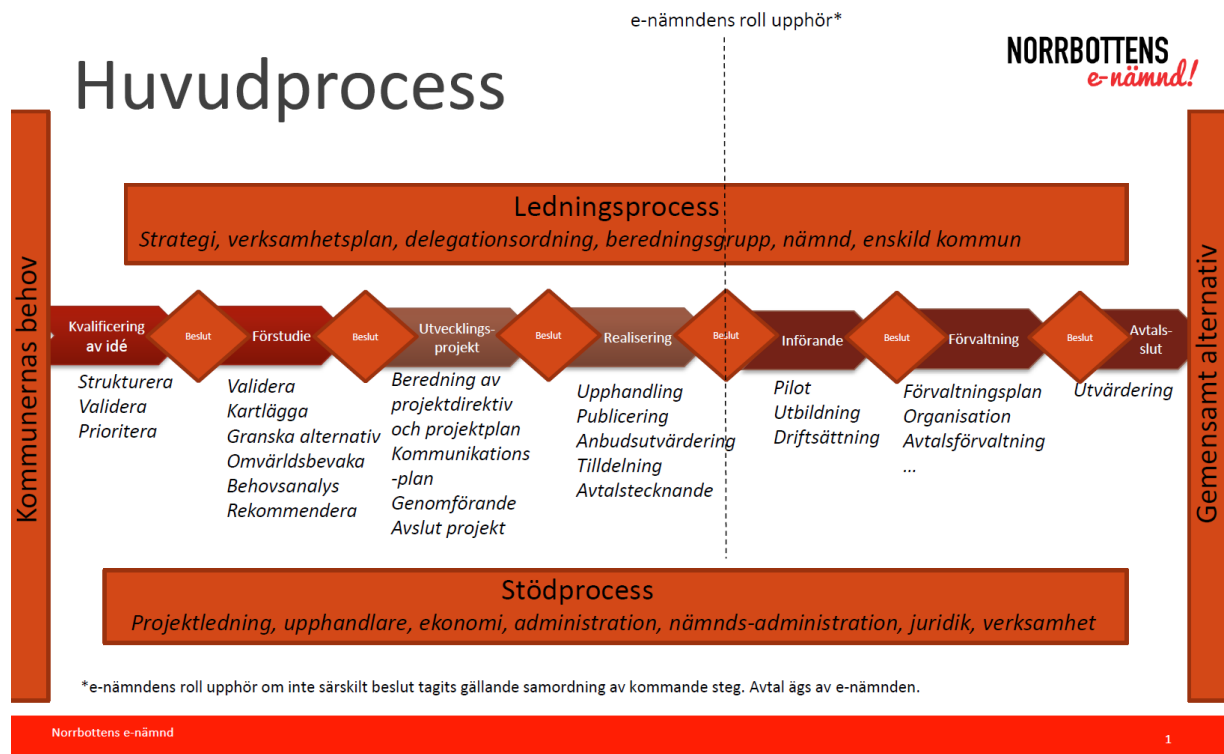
e-nämndens roll upphör*

NORRBOTTENS e-nämnd!

Huvudprocess

Kommunernas behov

Ledningsprocess
Strategi, verksamhetsplan, delegationsordning, beredningsgrupp, nämnd, enskild kommun

Kvalificering av idé | Beslut | Förstudie | Beslut | Utvecklings-projekt | Beslut | Realisering | Beslut | Införande | Beslut | Förvaltning | Beslut | Avtals-slut

Strukturera
Validera
Prioritera

Validera
Kartlägga
Granska alternativ
Omvärldsbevaka
Behovsanalys
Rekommendera

Beredning av projektdirektiv och projektplan
Kommunikations -plan
Genomförande
Avslut projekt

Upphandling
Publicering
Anbudsutvärdering
Tilldelning
Avtalstecknande

Pilot
Utbildning
Driftsättning

Förvaltningsplan
Organisation
Avtalsförvaltning
...

Utvärdering

Gemensamt alternativ

Stödprocess
Projektledning, upphandlare, ekonomi, administration, nämnds-administration, juridik, verksamhet

*e-nämndens roll upphör om inte särskilt beslut tagits gällande samordning av kommande steg. Avtal ägs av e-nämnden.

Norrbottens e-nämnd

1